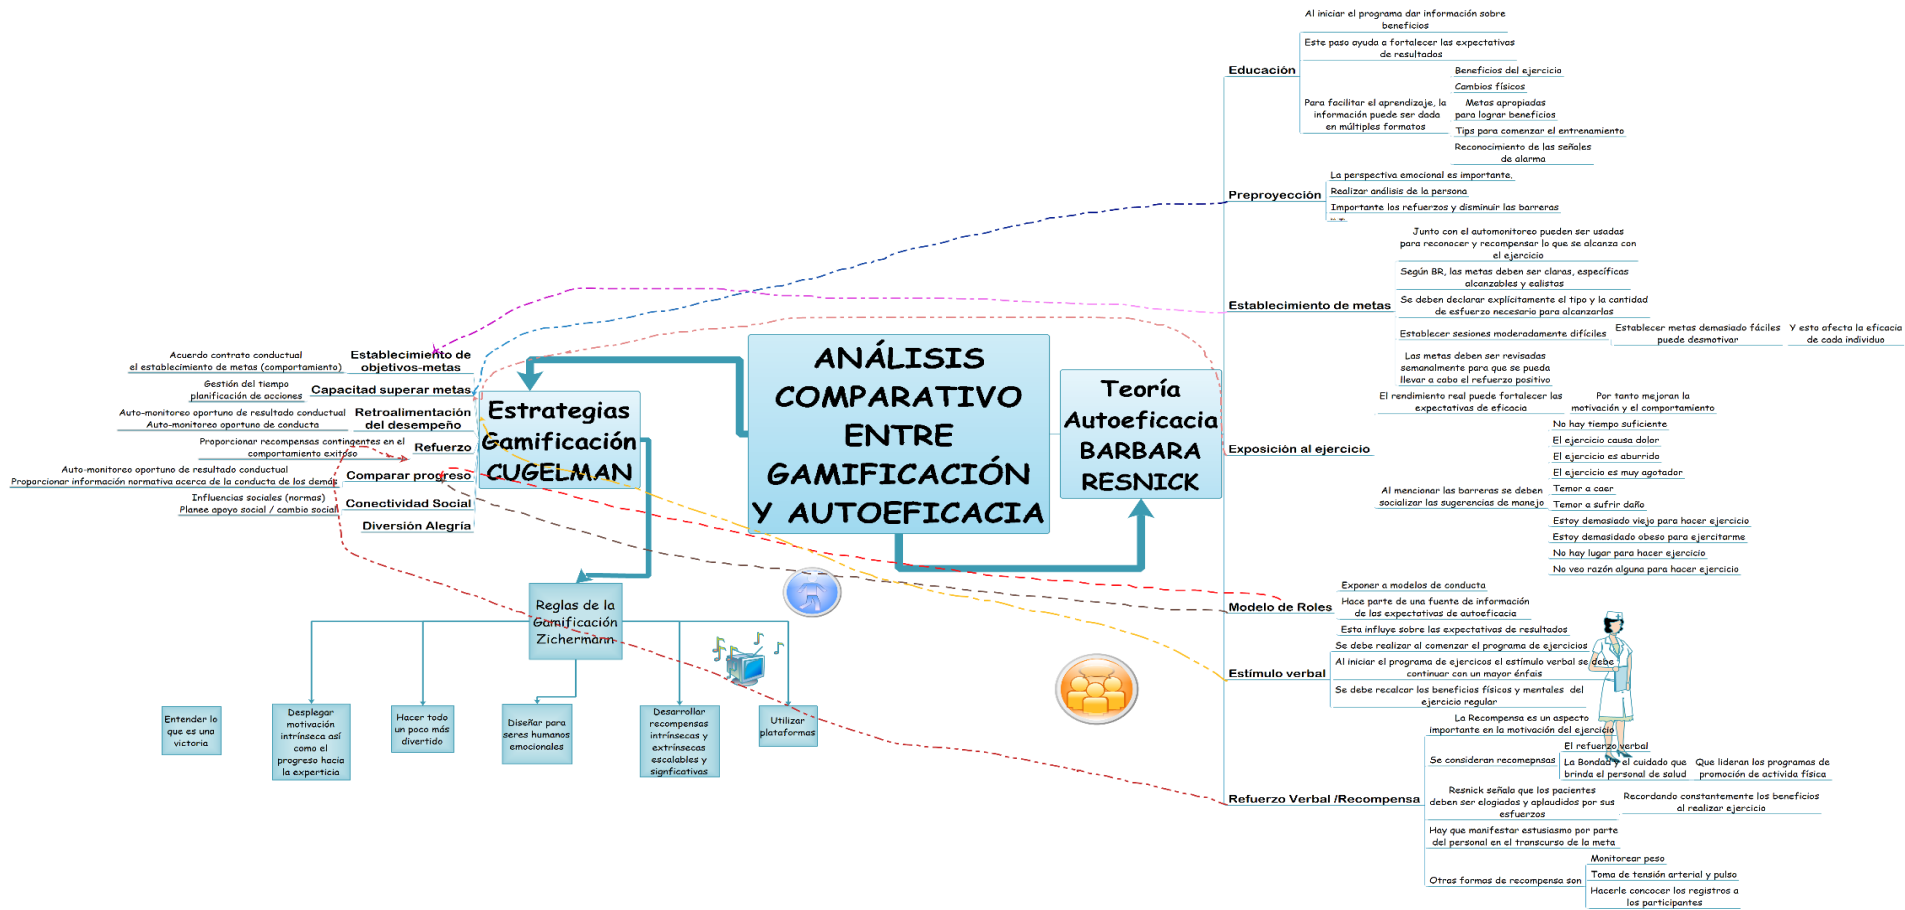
ANÁLISIS COMPARATIVO ENTRE GAMIFICACIÓN Y AUTOEFICACIA

Estrategias Gamificación CUGELMAN

Establecimiento de objetivos-metas
Acuerdo contrato conductual
el establecimiento de metas (comportamiento)

Capacidad superar metas
Gestión del tiempo
planificación de acciones

Retroalimentación del desempeño
Auto-monitoreo oportuno de resultado conductual
Auto-monitoreo oportuno de conducta

Refuerzo
Proporcionar recompensas contingentes en el comportamiento exitoso

Comparar progreso
Auto-monitoreo oportuno de resultado conductual
Proporcionar información normativa acerca de la conducta de los demás

Conectividad Social
Influencias sociales (normas)
Planee apoyo social / cambio social

Diversión Alegría

Reglas de la Gamificación Zichermann
Entender lo que es una victoria
Desplegar motivación intrínseca así como el progreso hacia la experticia
Hacer todo un poco más divertido
Diseñar para seres humanos emocionales
Desarrollar recompensas intrínsecas y extrínsecas escalables y signficativas
Utilizar plataformas

Teoría Autoeficacia BARBARA RESNICK

Educación
Al iniciar el programa dar información sobre beneficios
Este paso ayuda a fortalecer las expectativas de resultados
Para facilitar el aprendizaje, la información puede ser dada en múltiples formatos
Beneficios del ejercicio
Cambios físicos
Metas apropiadas para lograr beneficios
Tips para comenzar el entrenamiento
Reconocimiento de las señales de alarma

Preproyección
La perspectiva emocional es importante.
Realizar análisis de la persona
Importante los refuerzos y disminuir las barreras

Establecimiento de metas
Junto con el automonitoreo pueden ser usadas para reconocer y recompensar lo que se alcanza con el ejercicio
Según BR, las metas deben ser claras, específicas alcanzables y ealistas
Se deben declarar explícitamente el tipo y la cantidad de esfuerzo necesario para alcanzarlas
Establecer sesiones moderadamente difíciles
Establecer metas demasiado fáciles puede desmotivar
Y esto afecta la eficacia de cada individuo
Las metas deben ser revisadas semanalmente para que se pueda llevar a cabo el refuerzo positivo

Exposición al ejercicio
El rendimiento real puede fortalecer las expectativas de eficacia
Por tanto mejoran la motivación y el comportamiento
Al mencionar las barreras se deben socializar las sugerencias de manejo
No hay tiempo suficiente
El ejercicio causa dolor
El ejercicio es aburrido
El ejercicio es muy agotador
Temor a caer
Temor a sufrir daño
Estoy demasiado viejo para hacer ejercicio
Estoy demasiado obeso para ejercitarme
No hay lugar para hacer ejercicio
No veo razón alguna para hacer ejercicio

Modelo de Roles
Exponer a modelos de conducta
Hace parte de una fuente de información de las expectativas de autoeficacia
Esta influye sobre las expectativas de resultados

Estímulo verbal
Se debe realizar al comenzar el programa de ejercicios
Al iniciar el programa de ejercicos el estímulo verbal se debe continuar con un mayor énfais
Se debe recalcar los beneficios físicos y mentales del ejercicio regular

Refuerzo Verbal /Recompensa
La Recompensa es un aspecto importante en la motivación del ejercicio
Se consideran recomepnsas
El refuerzo verbal
La Bondad y el cuidado que brinda el personal de salud
Que lideran los programas de promoción de activida física
Resnick señala que los pacientes deben ser elogiados y aplaudidos por sus esfuerzos
Recordando constantemente los beneficios al realizar ejercicio
Hay que manifestar estusiasmo por parte del personal en el transcurso de la meta
Otras formas de recompensa son
Monitorear peso
Toma de tensión arterial y pulso
Hacerle concocer los registros a los participantes